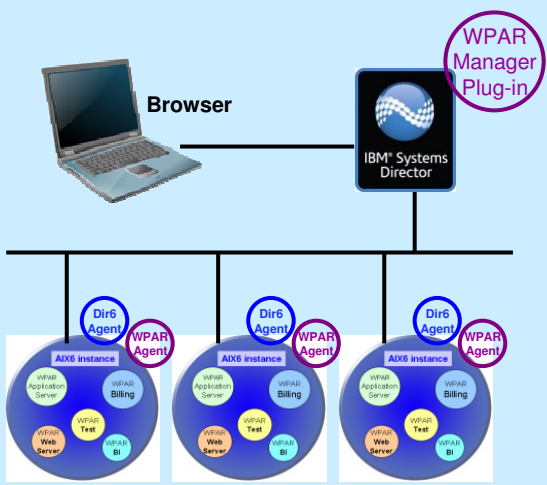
WPAR Manager Plug-in

Browser

IBM® Systems Director

Dir6 Agent
WPAR Agent
AIX6 instance
WPAR Application Server
WPAR Billing
WPAR Test
WPAR Web Server
WPAR BI

Dir6 Agent
WPAR Agent
AIX6 instance
WPAR Application Server
WPAR Billing
WPAR Test
WPAR Web Server
WPAR BI

Dir6 Agent
WPAR Agent
AIX6 instance
WPAR Application Server
WPAR Billing
WPAR Test
WPAR Web Server
WPAR BI